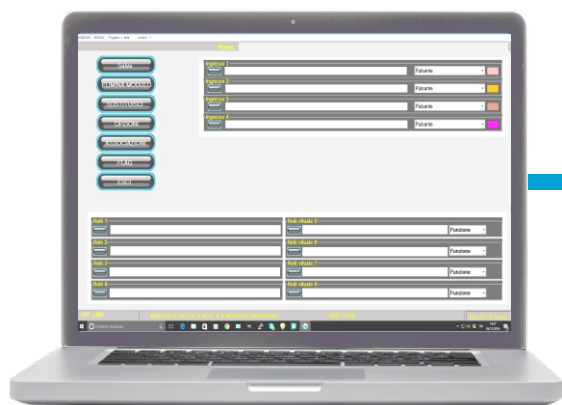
Salva
Elimina modello
Sostituisci
Opzioni
Associazioni
Flag
Esci

Ingresso 1
Pulsante
Ingresso 2
Pulsante
Ingresso 3
Pulsante
Ingresso 4
Pulsante

Relè 1
Relè 2
Relè 3
Relè 4
Relè virtuale 5
Funzione
Relè virtuale 6
Funzione
Relè virtuale 7
Funzione
Relè virtuale 8
Funzione

Cerca in Windows